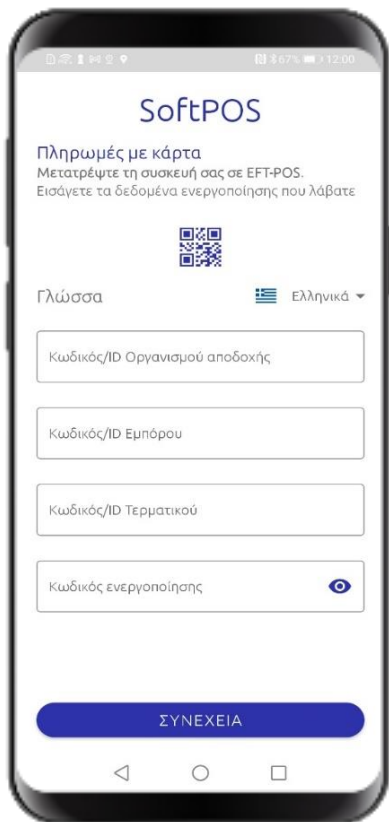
67% 12:00

SoftPOS

Πληρωμές με κάρτα
Μετατρέψτε τη συσκευή σας σε EFT-POS.
Εισάγετε τα δεδομένα ενεργοποίησης που λάβατε

Γλώσσα
Ελληνικά

Κωδικός/ID Οργανισμού αποδοχής

Κωδικός/ID Εμπόρου

Κωδικός/ID Τερματικού

Κωδικός ενεργοποίησης

ΣΥΝΕΧΕΙΑ